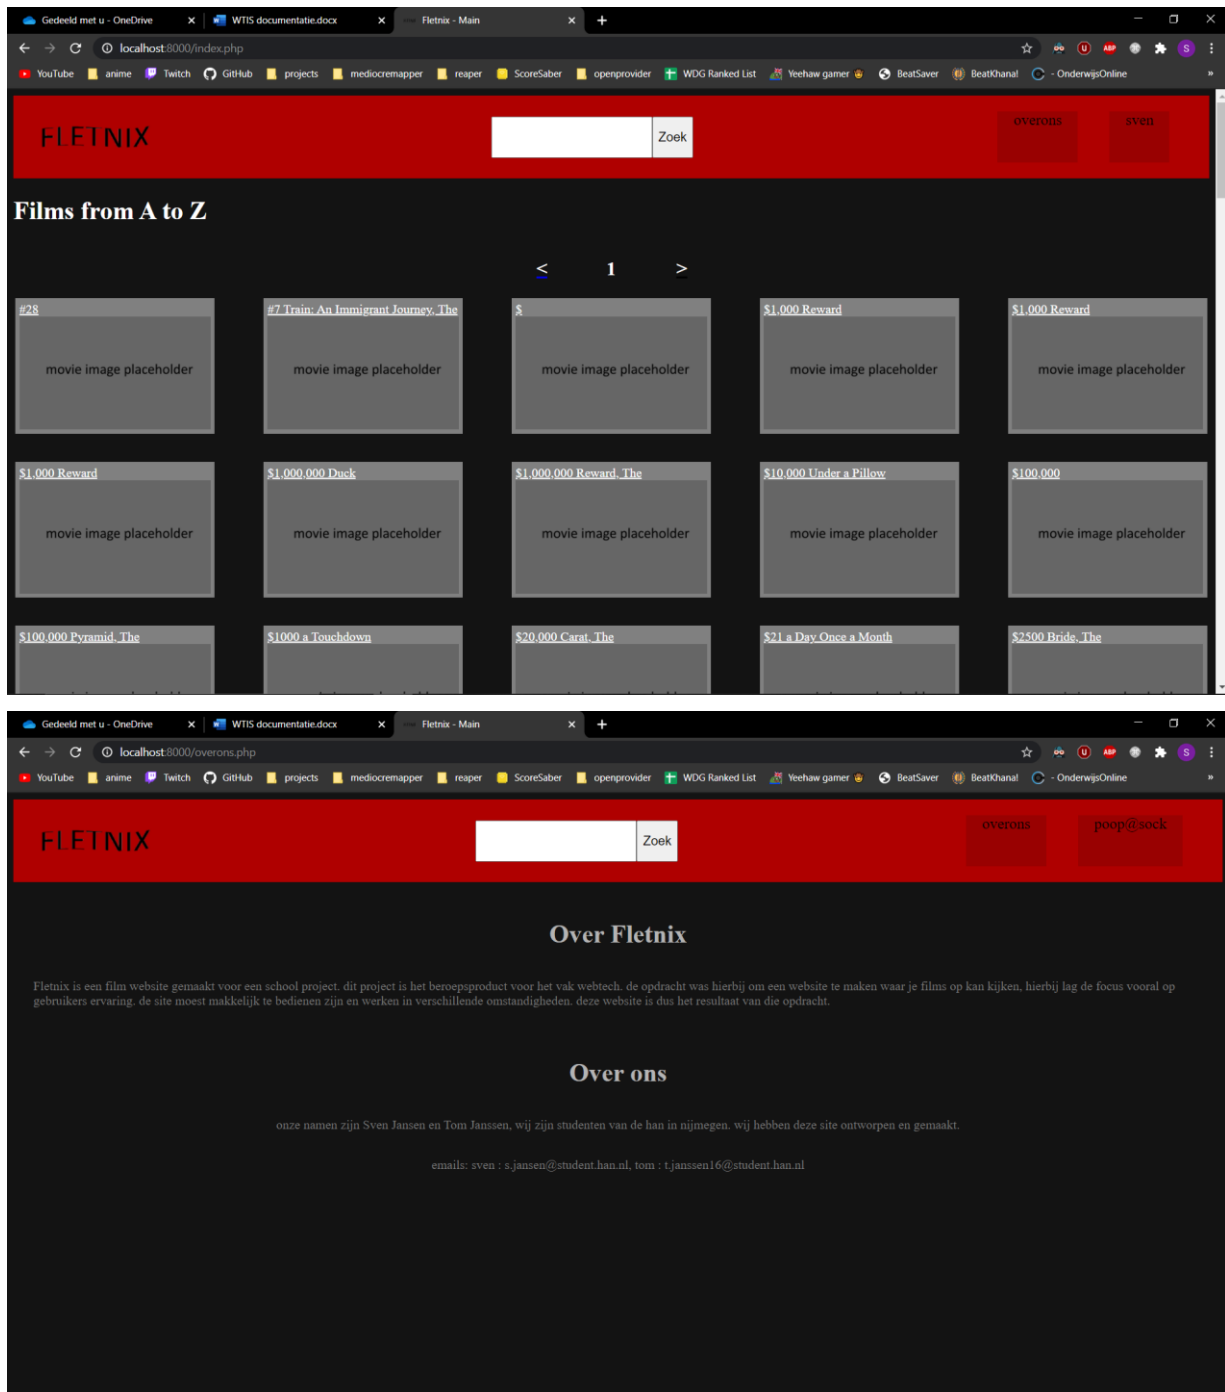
Gedeeld met u - OneDrive
WTIS documentatie.docx
Fletnix - Main
localhost:8000/index.php
YouTube anime Twitch GitHub projects mediocremapper reaper ScoreSaber openprovider WDG Ranked List Yeehaw gamer BeatSaver BeatKhana! - OnderwijsOnline

FLETNIX
Zoek
overons
sven

Films from A to Z

< 1 >

#28
movie image placeholder

#7 Train: An Immigrant Journey, The
movie image placeholder

$
movie image placeholder

$1,000 Reward
movie image placeholder

$1,000 Reward
movie image placeholder

$1,000 Reward
movie image placeholder

$1,000,000 Duck
movie image placeholder

$1,000,000 Reward, The
movie image placeholder

$10,000 Under a Pillow
movie image placeholder

$100,000
movie image placeholder

$100,000 Pyramid, The

$1000 a Touchdown

$20,000 Carat, The

$21 a Day Once a Month

$2500 Bride, The

Gedeeld met u - OneDrive
WTIS documentatie.docx
Fletnix - Main
localhost:8000/overons.php
YouTube anime Twitch GitHub projects mediocremapper reaper ScoreSaber openprovider WDG Ranked List Yeehaw gamer BeatSaver BeatKhana! - OnderwijsOnline

FLETNIX
Zoek
overons
poop@sock

Over Fletnix

Fletnix is een film website gemaakt voor een school project. dit project is het beroepsproduct voor het vak webtech. de opdracht was hierbij om een website te maken waar je films op kan kijken, hierbij lag de focus vooral op gebruikers ervaring. de site moest makkelijk te bedienen zijn en werken in verschillende omstandigheden. deze website is dus het resultaat van die opdracht.

Over ons

onze namen zijn Sven Jansen en Tom Janssen, wij zijn studenten van de han in nijmegen. wij hebben deze site ontworpen en gemaakt.

emails: sven : s.jansen@student.han.nl, tom : t.janssen16@student.han.nl